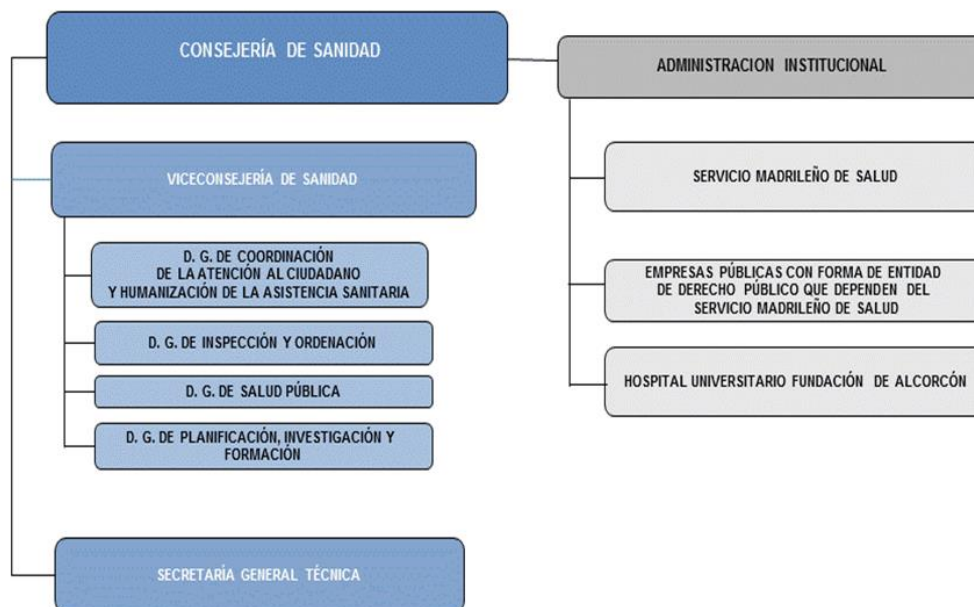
CONSEJERÍA DE SANIDAD

ADMINISTRACION INSTITUCIONAL

VICECONSEJERÍA DE SANIDAD

D. G. DE COORDINACIÓN DE LA ATENCIÓN AL CIUDADANO Y HUMANIZACIÓN DE LA ASISTENCIA SANITARIA

D. G. DE INSPECCIÓN Y ORDENACIÓN

D. G. DE SALUD PÚBLICA

D. G. DE PLANIFICACIÓN, INVESTIGACIÓN Y FORMACIÓN

SECRETARÍA GENERAL TÉCNICA

SERVICIO MADRILEÑO DE SALUD

EMPRESAS PÚBLICAS CON FORMA DE ENTIDAD DE DERECHO PÚBLICO QUE DEPENDEN DEL SERVICIO MADRILEÑO DE SALUD

HOSPITAL UNIVERSITARIO FUNDACIÓN DE ALCORCÓN